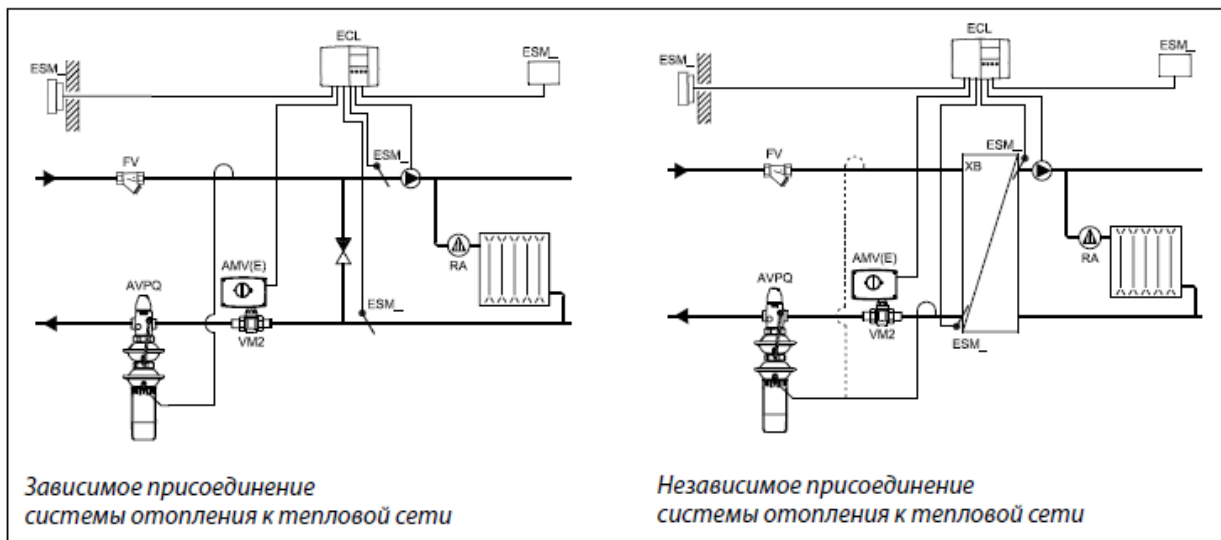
ECL
ESM_
ESM_
FV
ESM_
AMV(E)
AVPQ
VM2
ESM_
RA

Зависимое присоединение системы отопления к тепловой сети

ECL
ESM_
ESM_
ESM_
FV
XB
AMV(E)
AVPQ
VM2
ESM_
RA

Независимое присоединение системы отопления к тепловой сети